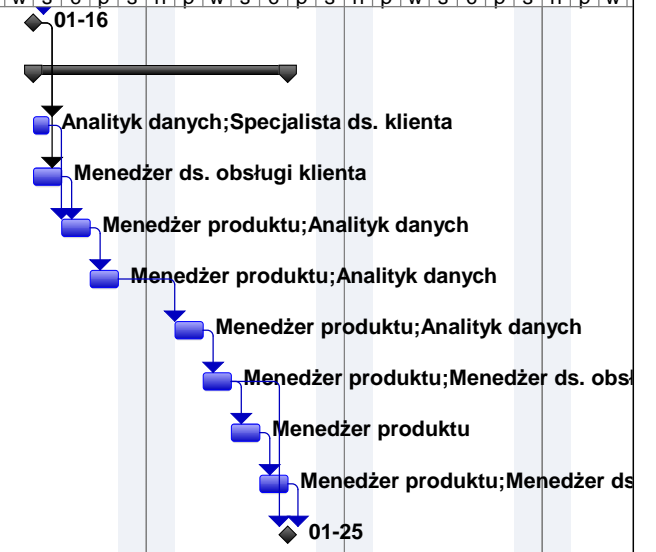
w s c p s n p w s c p s n p w s c p s n p w

01-16

Analityk danych;Specjalista ds. klienta

Menedżer ds. obsługi klienta

Menedżer produktu;Analityk danych

Menedżer produktu;Analityk danych

Menedżer produktu;Analityk danych

Menedżer produktu;Menedżer ds. obsł

Menedżer produktu

Menedżer produktu;Menedżer ds

01-25